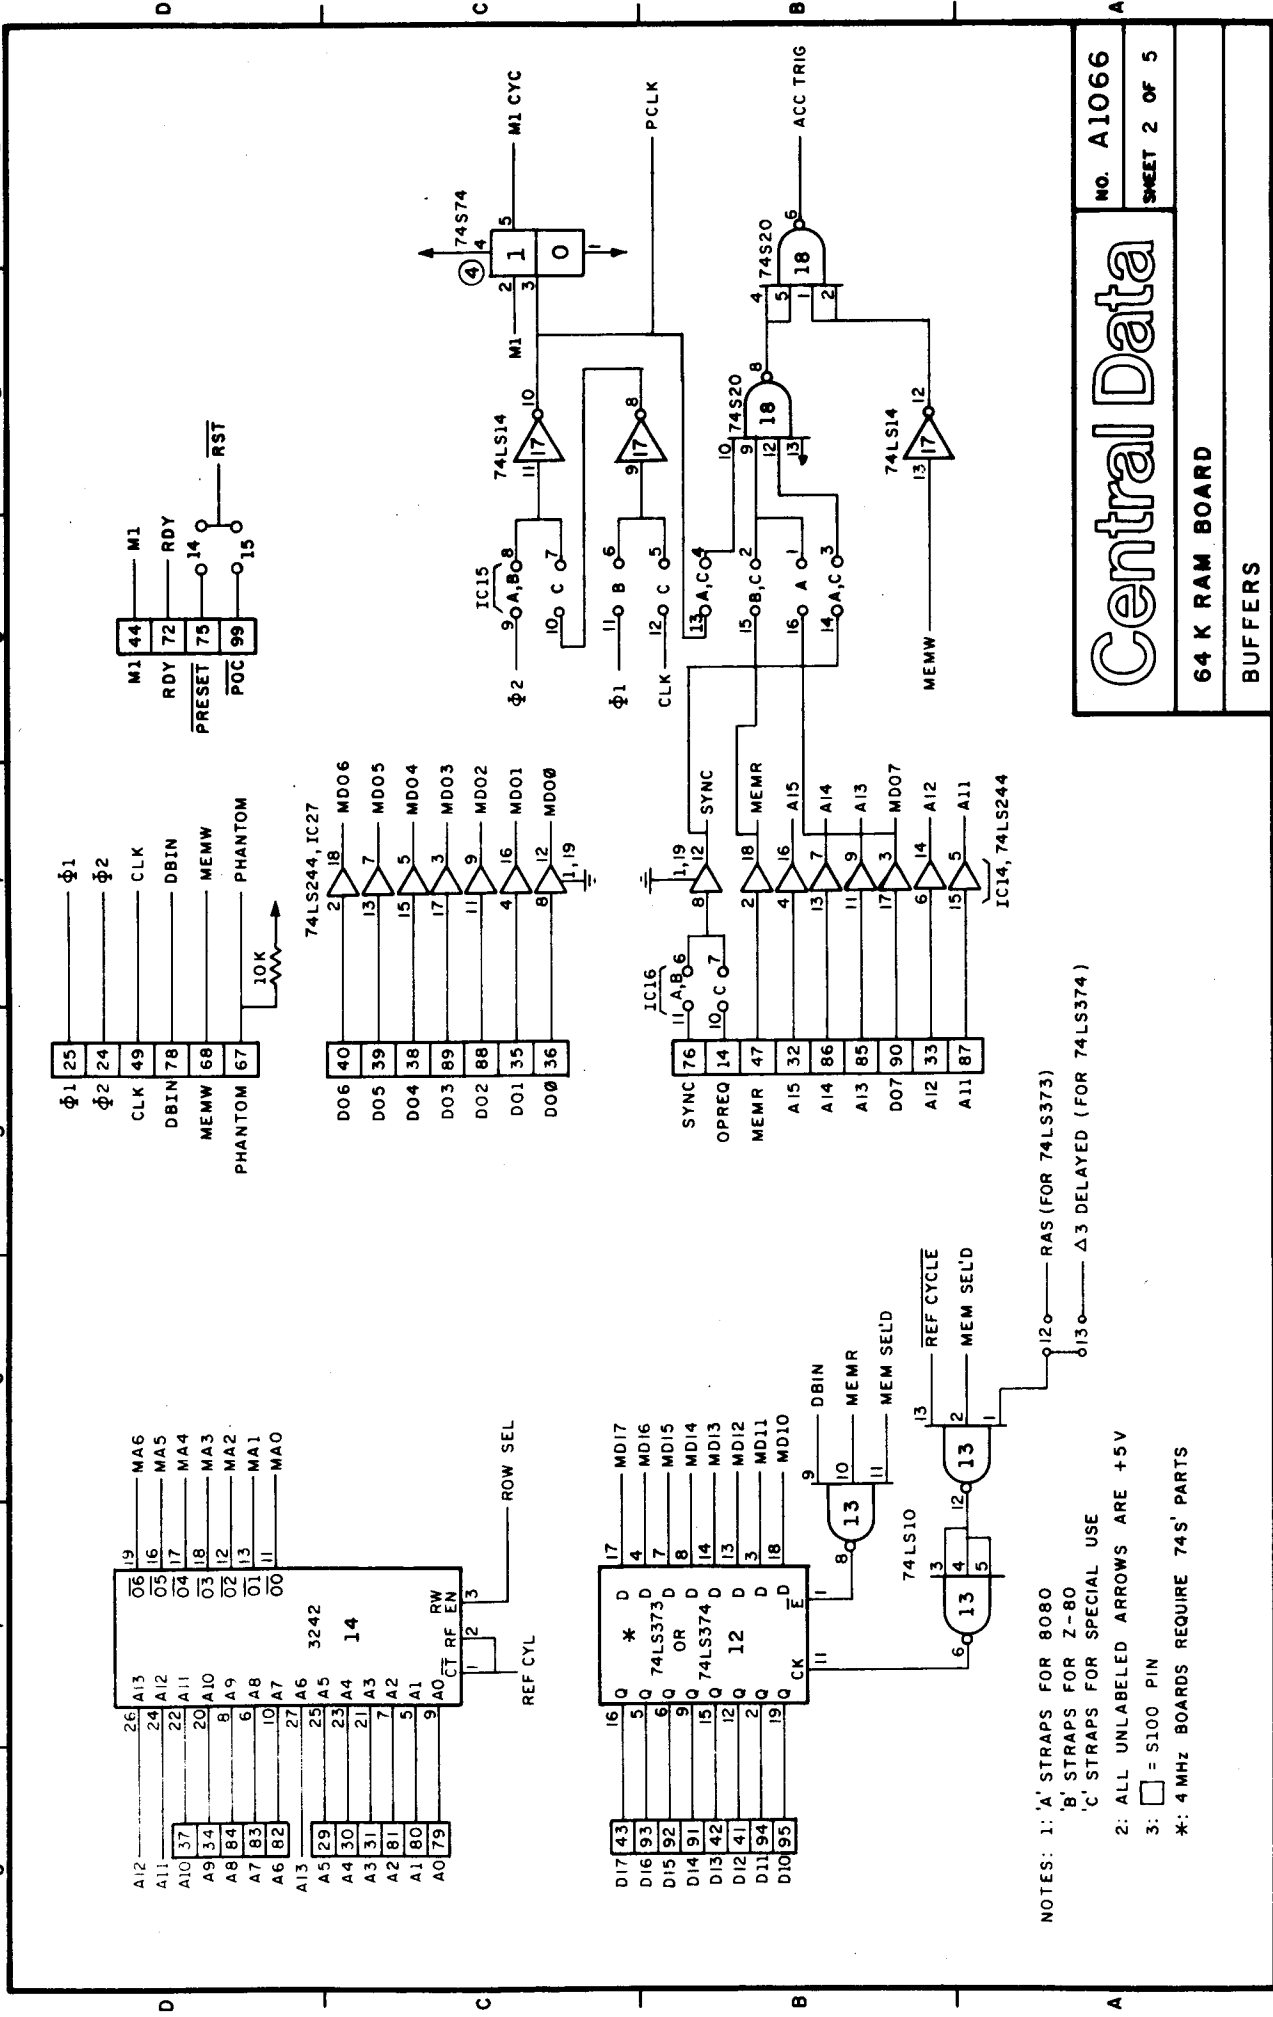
Central Data

NO. A1066
SHEET 2 OF 5

64 K RAM BOARD

BUFFERS

NOTES: 1: 'A' STRAPS FOR 8080
'B' STRAPS FOR Z-80
'C' STRAPS FOR SPECIAL USE
2: ALL UNLABELED ARROWS ARE +5V
3: □ = S100 PIN
✱: 4 MHz BOARDS REQUIRE 74S' PARTS

M1 44 — M1
RDY 72 — RDY
$\overline{PRESET}$ 75 — 14
$\overline{POC}$ 99 — 15
$\overline{RST}$

$\Phi1$ 25 — $\Phi1$
$\Phi2$ 24 — $\Phi2$
CLK 49 — CLK
DBIN 78 — DBIN
MEMW 68 — MEMW
PHANTOM 67 — PHANTOM
10K

74LS244, IC27
DO6 40 — MDO6
DO5 39 — MDO5
DO4 38 — MDO4
DO3 89 — MDO3
DO2 88 — MDO2
DO1 35 — MDO1
DOØ 36 — MDOØ
1,19

IC16
A,B 6
C 7
SYNC 76
OPREQ 14
MEMR 47
A15 32
A14 86
A13 85
DO7 90
A12 33
A11 87
1,19
SYNC
MEMR
A15
A14
A13
MDO7
A12
A11
IC14, 74LS244

IC15
A,B 8
C 7
B 6
C 5
A,C 4
B,C 2
A 1
A,C 3
$\Phi2$
$\Phi1$
CLK
74LS14
17
74LS14
17
MEMW
74S20
18
74S20
18
74S74
4
1
0
M1
M1 CYC
PCLK
ACC TRIG

A12 26 A13
A11 24 A12
A10 37 22 A11
A9 34 20 A10
A8 84 8 A9
A7 83 6 A8
A6 82 10 A7
A13 27 A6
A5 29 25 A5
A4 30 23 A4
A3 31 21 A3
A2 81 7 A2
A1 80 5 A1
A0 79 9 A0
3242
14
$\overline{O6}$ 19 MA6
$\overline{O5}$ 16 MA5
$\overline{O4}$ 17 MA4
$\overline{O3}$ 18 MA3
$\overline{O2}$ 12 MA2
$\overline{O1}$ 13 MA1
$\overline{O0}$ 11 MA0
RW EN 3 ROW SEL
$\overline{CT}$ RF
REF CYL

DI7 43 16 Q D 17 MDI7
DI6 93 5 Q D 4 MDI6
DI5 92 6 Q D 7 MDI5
DI4 91 9 Q D 8 MDI4
DI3 42 15 Q D 14 MDI3
DI2 41 12 Q D 13 MDI2
DI1 94 2 Q D 3 MDI1
DI0 95 19 Q D 18 MDI0
✱
74LS373
OR
74LS374
12
CK 11
$\overline{E}$ 1
13
DBIN
MEMR
MEM SEL'D
74LS10
13
13
$\overline{REF\ CYCLE}$
MEM SEL'D
RAS (FOR 74LS373)
$\Delta$3 DELAYED (FOR 74LS374)